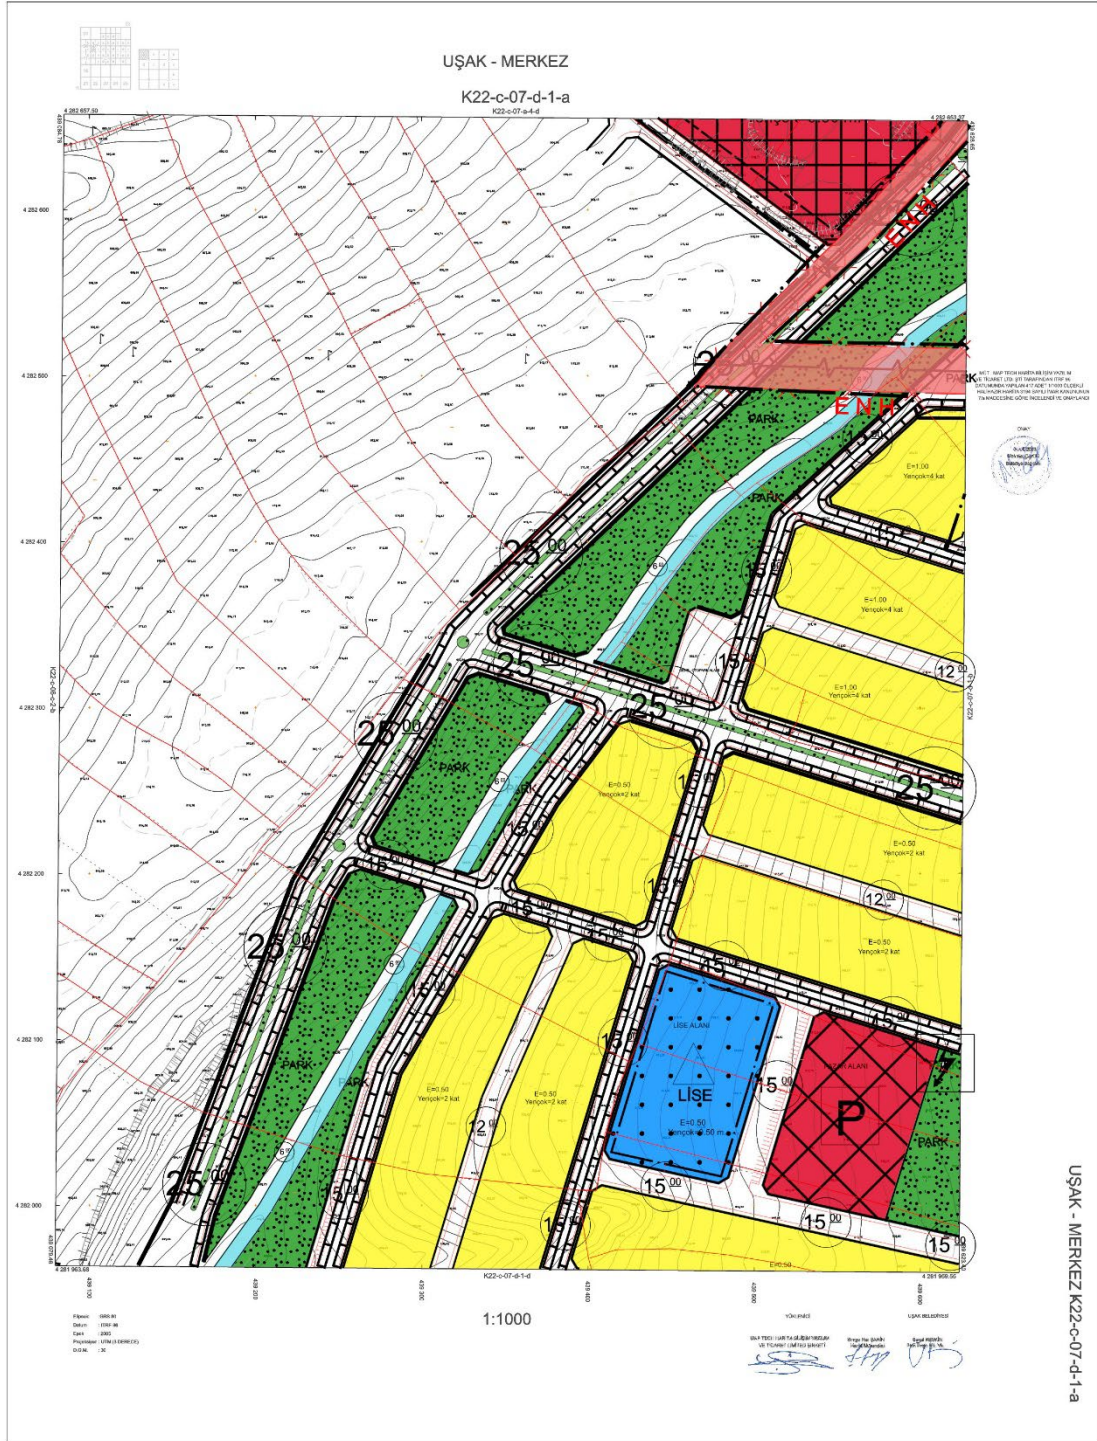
UŞAK - MERKEZ

K22-c-07-d-1-a

K22-c-07-a-4-d

4 282 657,50

4 282 600

4 282 500

4 282 400

4 282 300

4 282 200

4 282 100

4 282 000

4 281 963,68

E N H

E N H

PARK

PARK

PARK

PARK

PARK

PARK

PARK

$25^{00}$

$25^{00}$

$25^{00}$

$25^{00}$

$25^{00}$

$25^{00}$

$25^{00}$

$15^{00}$

$15^{00}$

$15^{00}$

$15^{00}$

$15^{00}$

$15^{00}$

$15^{00}$

$15^{00}$

$15^{00}$

$15^{00}$

$15^{00}$

$15^{00}$

$12^{00}$

$12^{00}$

$12^{00}$

E=1.00
Yençok=4 kat

E=1.00
Yençok=4 kat

E=1.00
Yençok=4 kat

E=0.50
Yençok=2 kat

E=0.50
Yençok=2 kat

E=0.50
Yençok=2 kat

E=0.50
Yençok=2 kat

E=0.50
Yençok=2 kat

LİSE ALANI

LİSE

E=0.50
Yençok=6.50 m.

P

K22-c-07-d-1-d

K22-c-07-d-1-b

1:1000

UŞAK - MERKEZ K22-c-07-d-1-a

UŞAK BELEDİYESİ